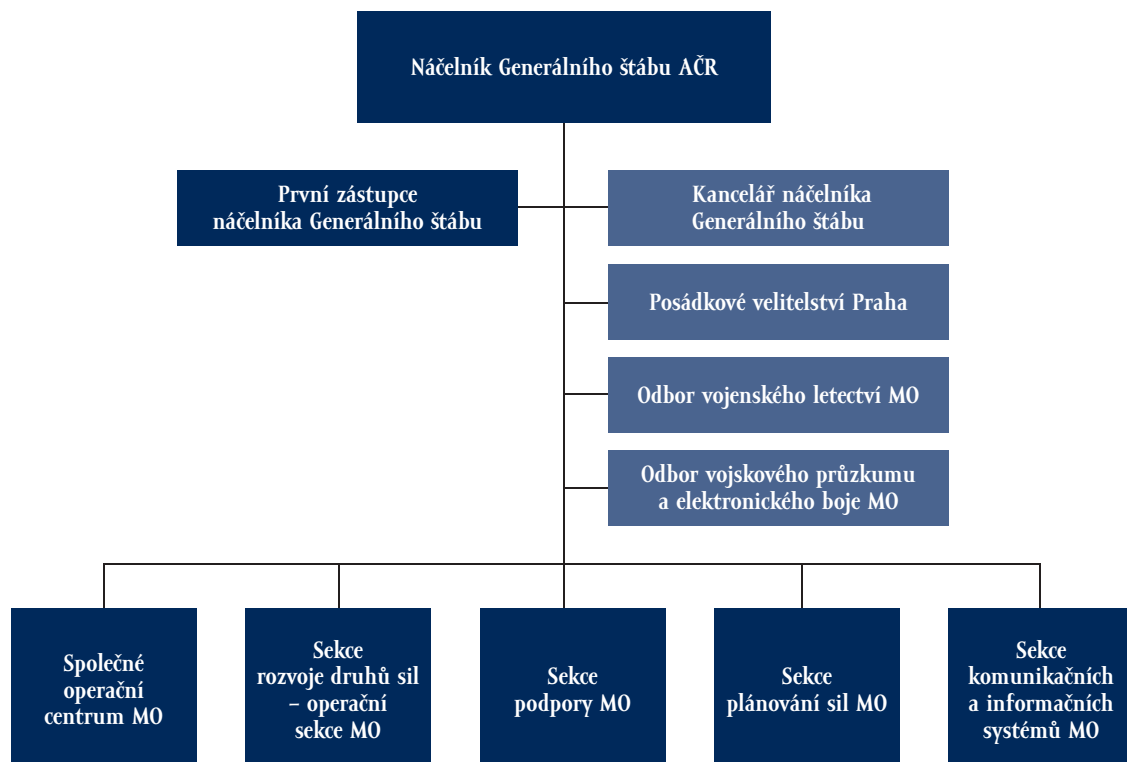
Náčelník Generálního štábu AČR

První zástupce náčelníka Generálního štábu

Kancelář náčelníka Generálního štábu

Posádkové velitelství Praha

Odbor vojenského letectví MO

Odbor vojskového průzkumu a elektronického boje MO

Společné operační centrum MO

Sekce rozvoje druhů sil – operační sekce MO

Sekce podpory MO

Sekce plánování sil MO

Sekce komunikačních a informačních systémů MO